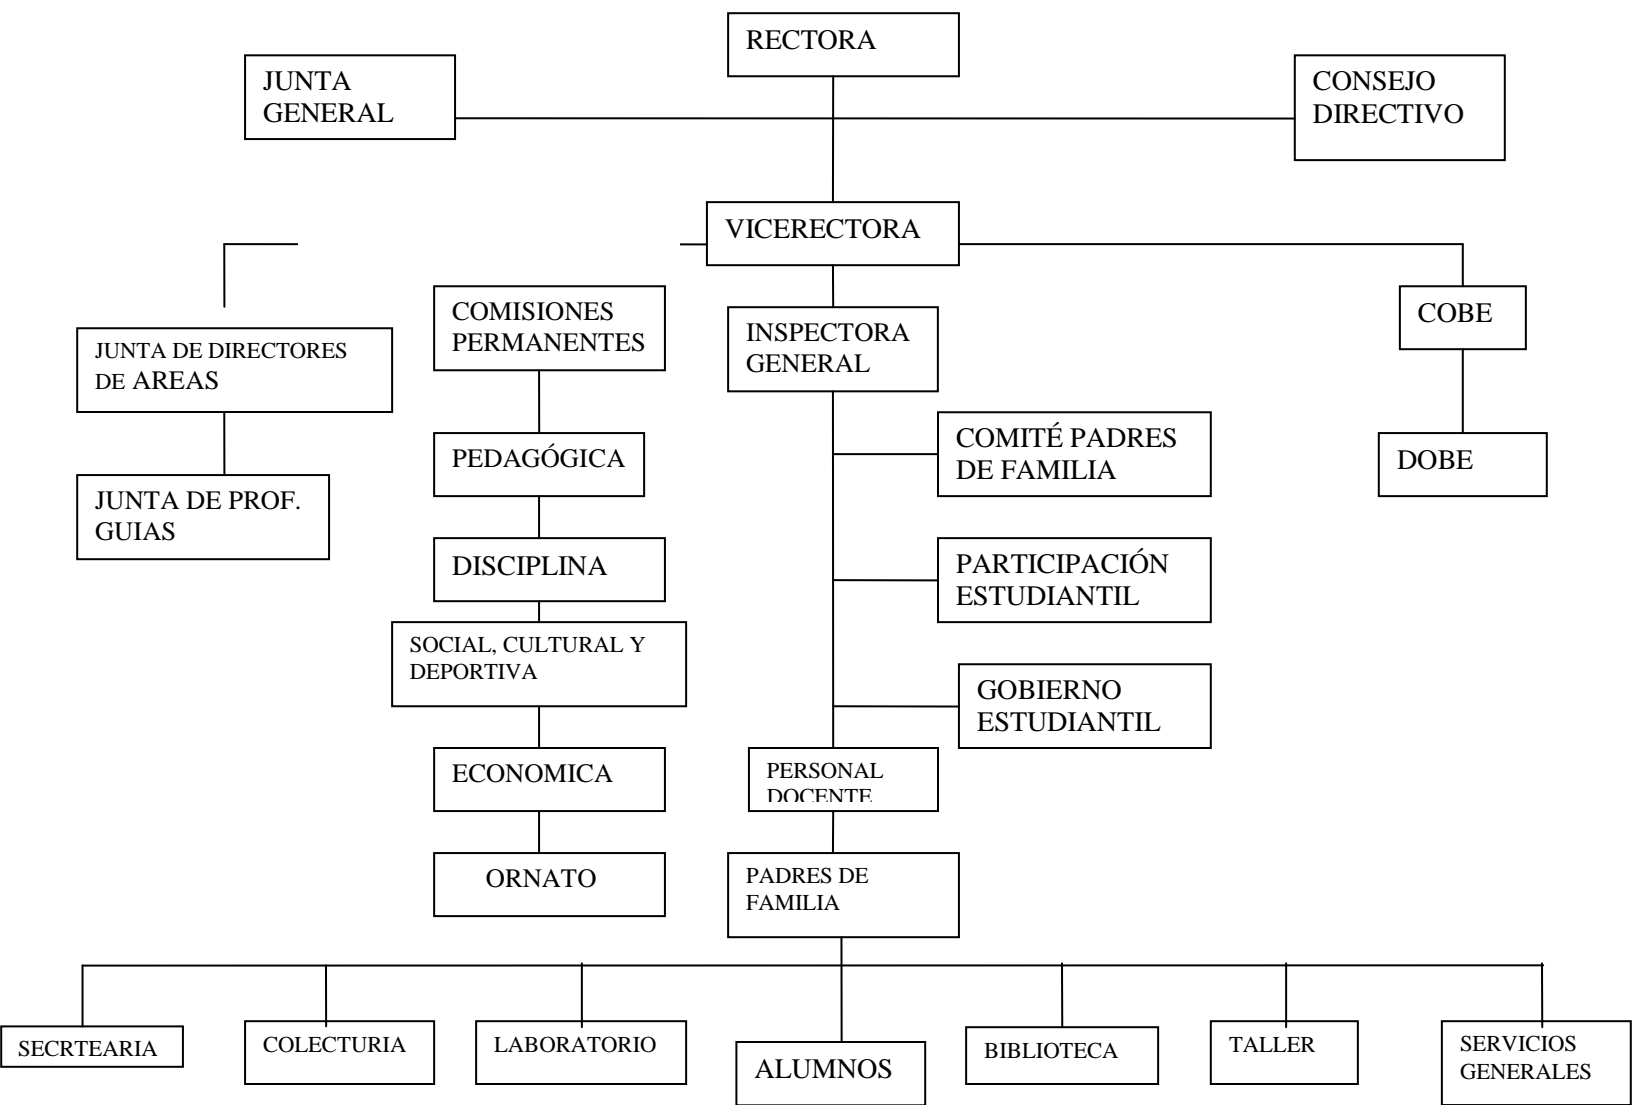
RECTORA

JUNTA GENERAL

CONSEJO DIRECTIVO

VICERECTORA

JUNTA DE DIRECTORES DE AREAS

JUNTA DE PROF. GUIAS

COMISIONES PERMANENTES

PEDAGÓGICA

DISCIPLINA

SOCIAL, CULTURAL Y DEPORTIVA

ECONOMICA

ORNATO

INSPECTORA GENERAL

COMITÉ PADRES DE FAMILIA

PARTICIPACIÓN ESTUDIANTIL

GOBIERNO ESTUDIANTIL

PERSONAL DOCENTE

PADRES DE FAMILIA

COBE

DOBE

SECRTEARIA

COLECTURIA

LABORATORIO

ALUMNOS

BIBLIOTECA

TALLER

SERVICIOS GENERALES